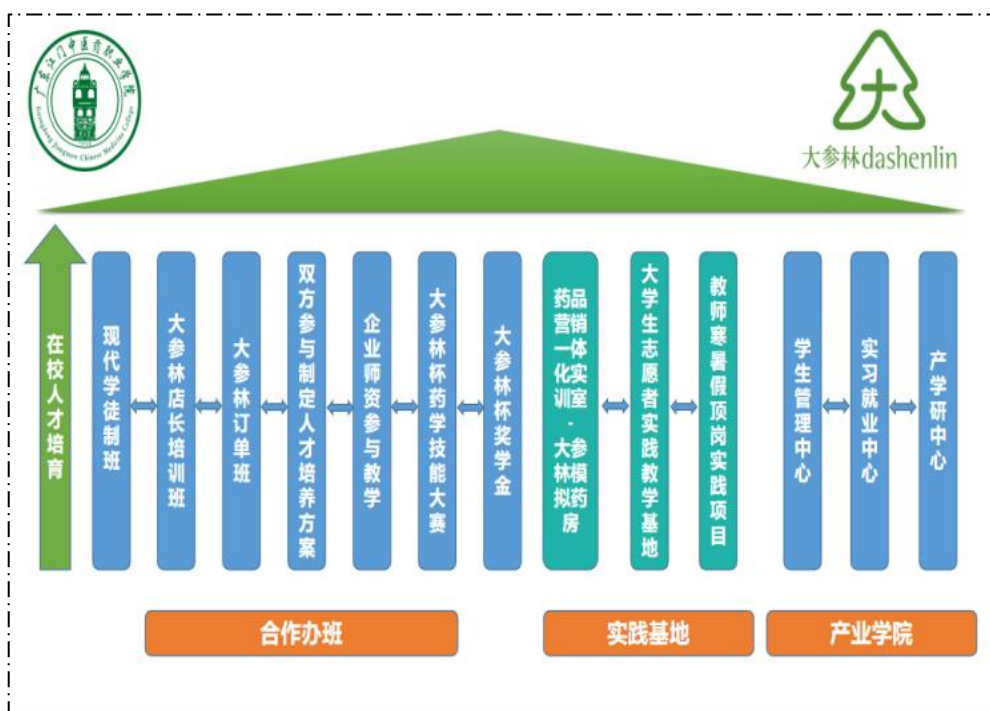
广东江门中医药职业学院
Guangdong Jiangmen Chinese Medicine College

大参林dashenlin

在校人才培育

现代学徒制班

大参林店长培训班

大参林订单班

双方参与制定人才培养方案

企业师资参与教学

大参林杯药学技能大赛

大参林杯奖学金

药品营销一体化实训室-大参林模拟药房

大学生志愿者实践教学基地

教师寒暑假顶岗实践项目

学生管理中心

实习就业中心

产学研中心

合作办班

实践基地

产业学院